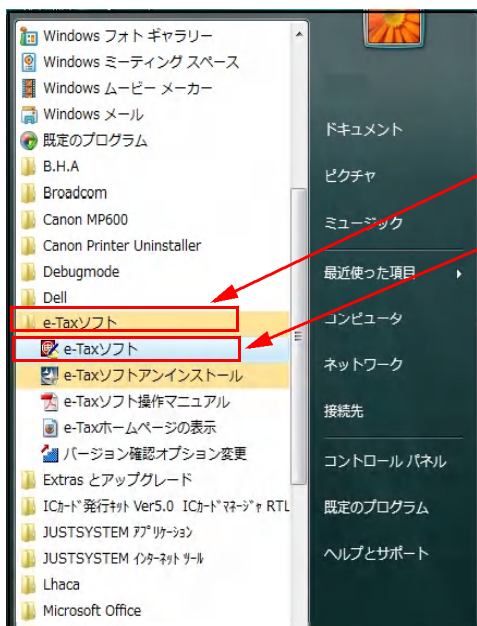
Windows フォト ギャラリー
Windows ミーティング スペース
Windows ムービー メーカー
Windows メール
既定のプログラム
B.H.A
Broadcom
Canon MP600
Canon Printer Uninstaller
Debugmode
Dell
e-Taxソフト
e-Taxソフト
e-Taxソフトアンインストール
e-Taxソフト操作マニュアル
e-Taxホームページの表示
バージョン確認オプション変更
Extras とアップグレード
ICカード発行キット Ver5.0 ICカードマネージャ RTL
JUSTSYSTEM アプリケーション
JUSTSYSTEM インターネット ツール
Lhaca
Microsoft Office

ドキュメント
ピクチャ
ミュージック
最近使った項目
コンピュータ
ネットワーク
接続先
コントロール パネル
既定のプログラム
ヘルプとサポート